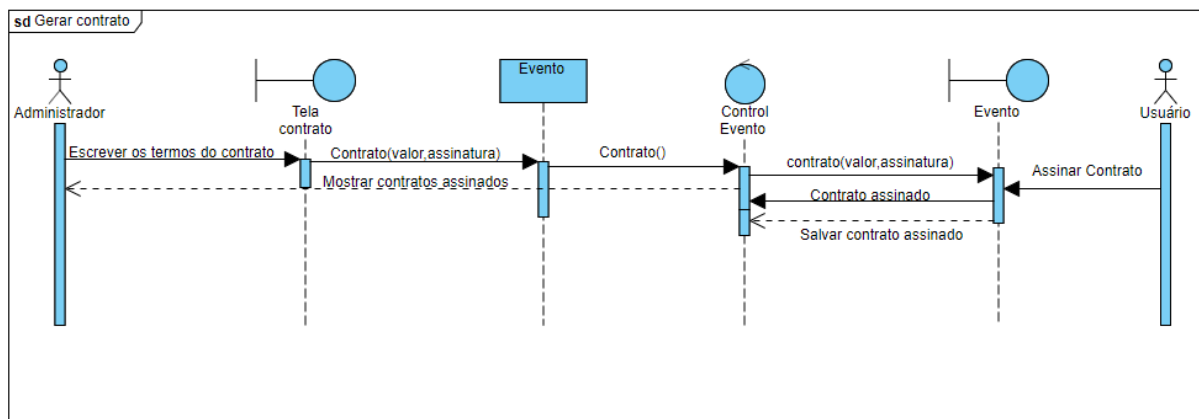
sd Gerar contrato

Administrador

Tela contrato

Evento

Control Evento

Evento

Usuário

Escrever os termos do contrato

Contrato(valor,assinatura)

Contrato()

contrato(valor,assinatura)

Assinar Contrato

Mostrar contratos assinados

Contrato assinado

Salvar contrato assinado